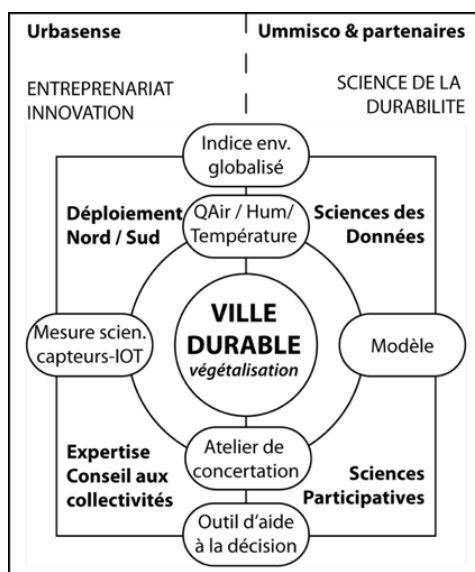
Urbasense

Ummisco & partenaires

ENTREPRENARIAT INNOVATION

SCIENCE DE LA DURABILITE

Indice env. globalisé

Déploiement Nord / Sud

QAir / Hum/ Température

Sciences des Données

Mesure scien. capteurs-IOT

VILLE DURABLE végétalisation

Modèle

Expertise Conseil aux collectivités

Atelier de concertation

Sciences Participatives

Outil d'aide à la décision